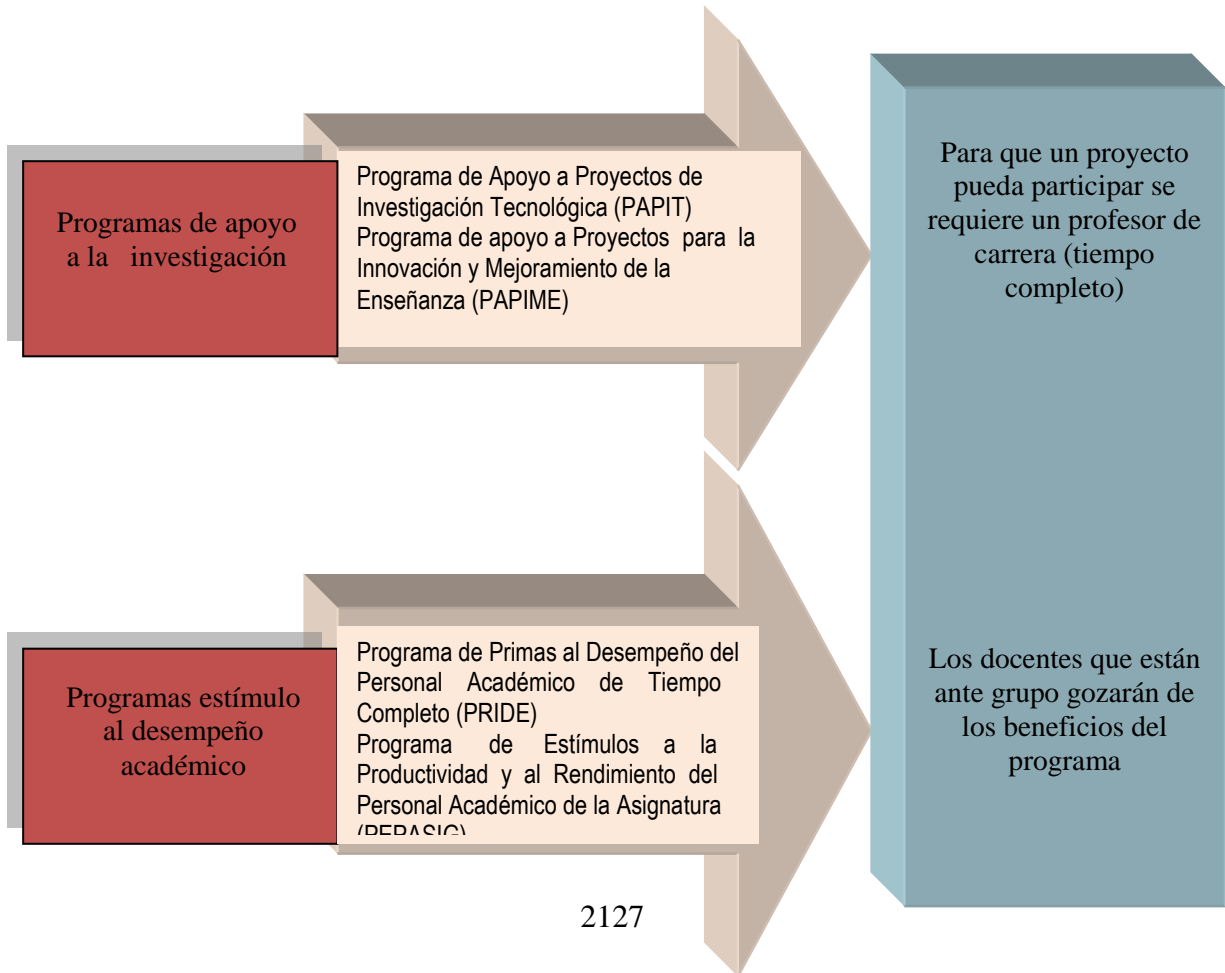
Programas de apoyo a la investigación

Programa de Apoyo a Proyectos de Investigación Tecnológica (PAPIT)
Programa de apoyo a Proyectos para la Innovación y Mejoramiento de la Enseñanza (PAPIME)

Para que un proyecto pueda participar se requiere un profesor de carrera (tiempo completo)

Programas estímulo al desempeño académico

Programa de Primas al Desempeño del Personal Académico de Tiempo Completo (PRIDE)
Programa de Estímulos a la Productividad y al Rendimiento del Personal Académico de la Asignatura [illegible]

Los docentes que están ante grupo gozarán de los beneficios del programa

2127